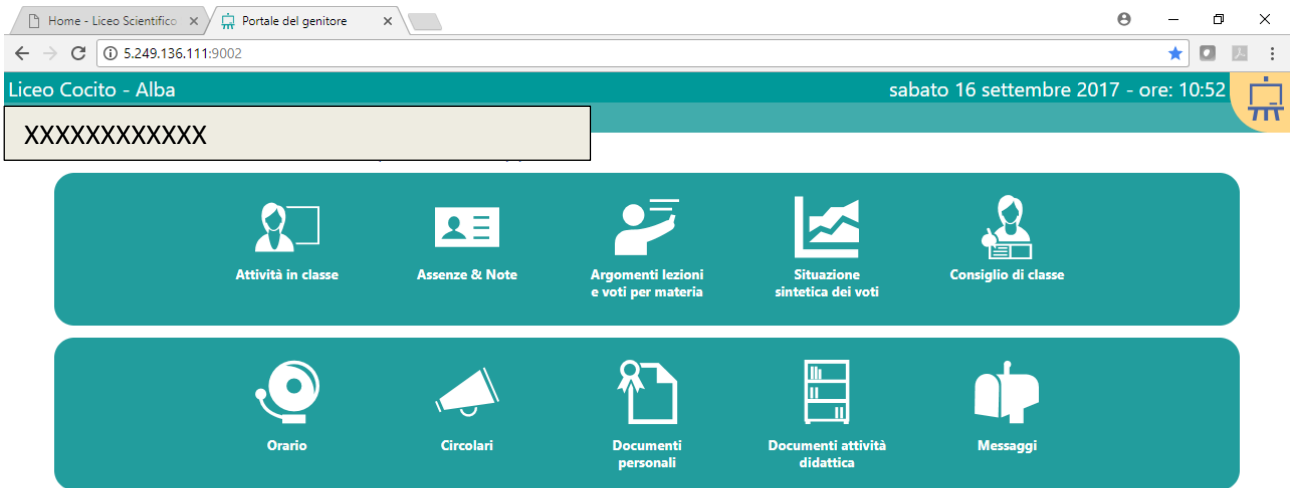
Home - Liceo Scientifico
Portale del genitore
5.249.136.111:9002

Liceo Cocito - Alba
sabato 16 settembre 2017 - ore: 10:52
XXXXXXXXXXXX

Attività in classe
Assenze & Note
Argomenti lezioni e voti per materia
Situazione sintetica dei voti
Consiglio di classe

Orario
Circolari
Documenti personali
Documenti attività didattica
Messaggi